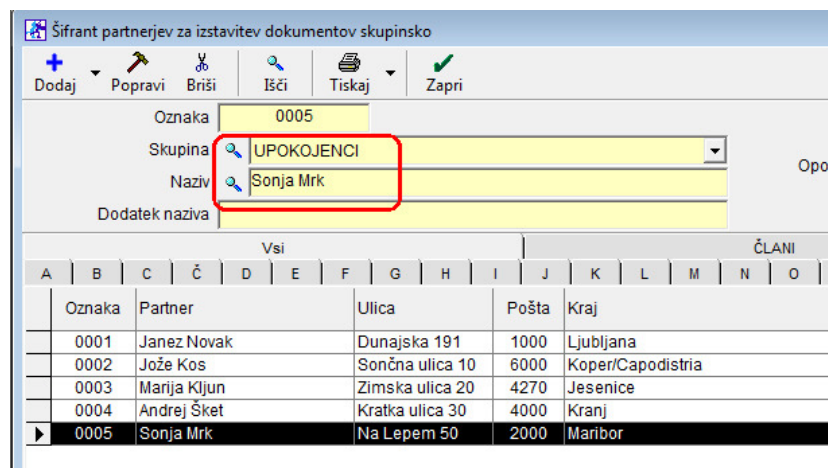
Šifrant partnerjev za izstavitev dokumentov skupinsko

Dodaj Popravi Briši Išči Tiskaj Zapri

Oznaka 0005

Skupina UPOKOJENCI

Naziv Sonja Mrk

Dodatek naziva

Opo

Vsi

ČLANI

A B C Č D E F G H I J K L M N O

| Oznaka | Partner | Ulica | Pošta | Kraj |
|---|---|---|---|---|
| 0001 | Janez Novak | Dunajska 191 | 1000 | Ljubljana |
| 0002 | Jože Kos | Sončna ulica 10 | 6000 | Koper/Capodistria |
| 0003 | Marija Kljun | Zimska ulica 20 | 4270 | Jesenice |
| 0004 | Andrej Šket | Kratka ulica 30 | 4000 | Kranj |
| 0005 | Sonja Mrk | Na Lepem 50 | 2000 | Maribor |